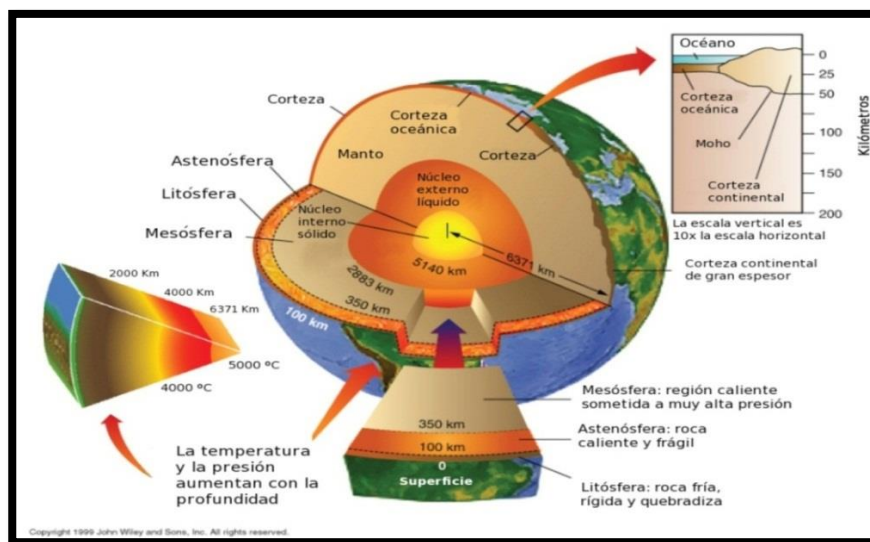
Océano
0
25
50
100
150
200
Kilómetros
Corteza oceánica
Moho
Corteza continental
La escala vertical es 10x la escala horizontal

Corteza
Corteza oceánica
Manto
Corteza
Astenósfera
Litósfera
Mesósfera
Núcleo externo líquido
Núcleo interno sólido
5140 km
6371 km
2883 km
350 km
100 km
Corteza continental de gran espesor

2000 Km
4000 Km
6371 Km
5000 ºC
4000 ºC

La temperatura y la presión aumentan con la profundidad

350 km
100 km
0
Superficie
Mesósfera: región caliente sometida a muy alta presión
Astenósfera: roca caliente y frágil
Litósfera: roca fría, rígida y quebradiza

Copyright 1999 John Wiley and Sons, Inc. All rights reserved.